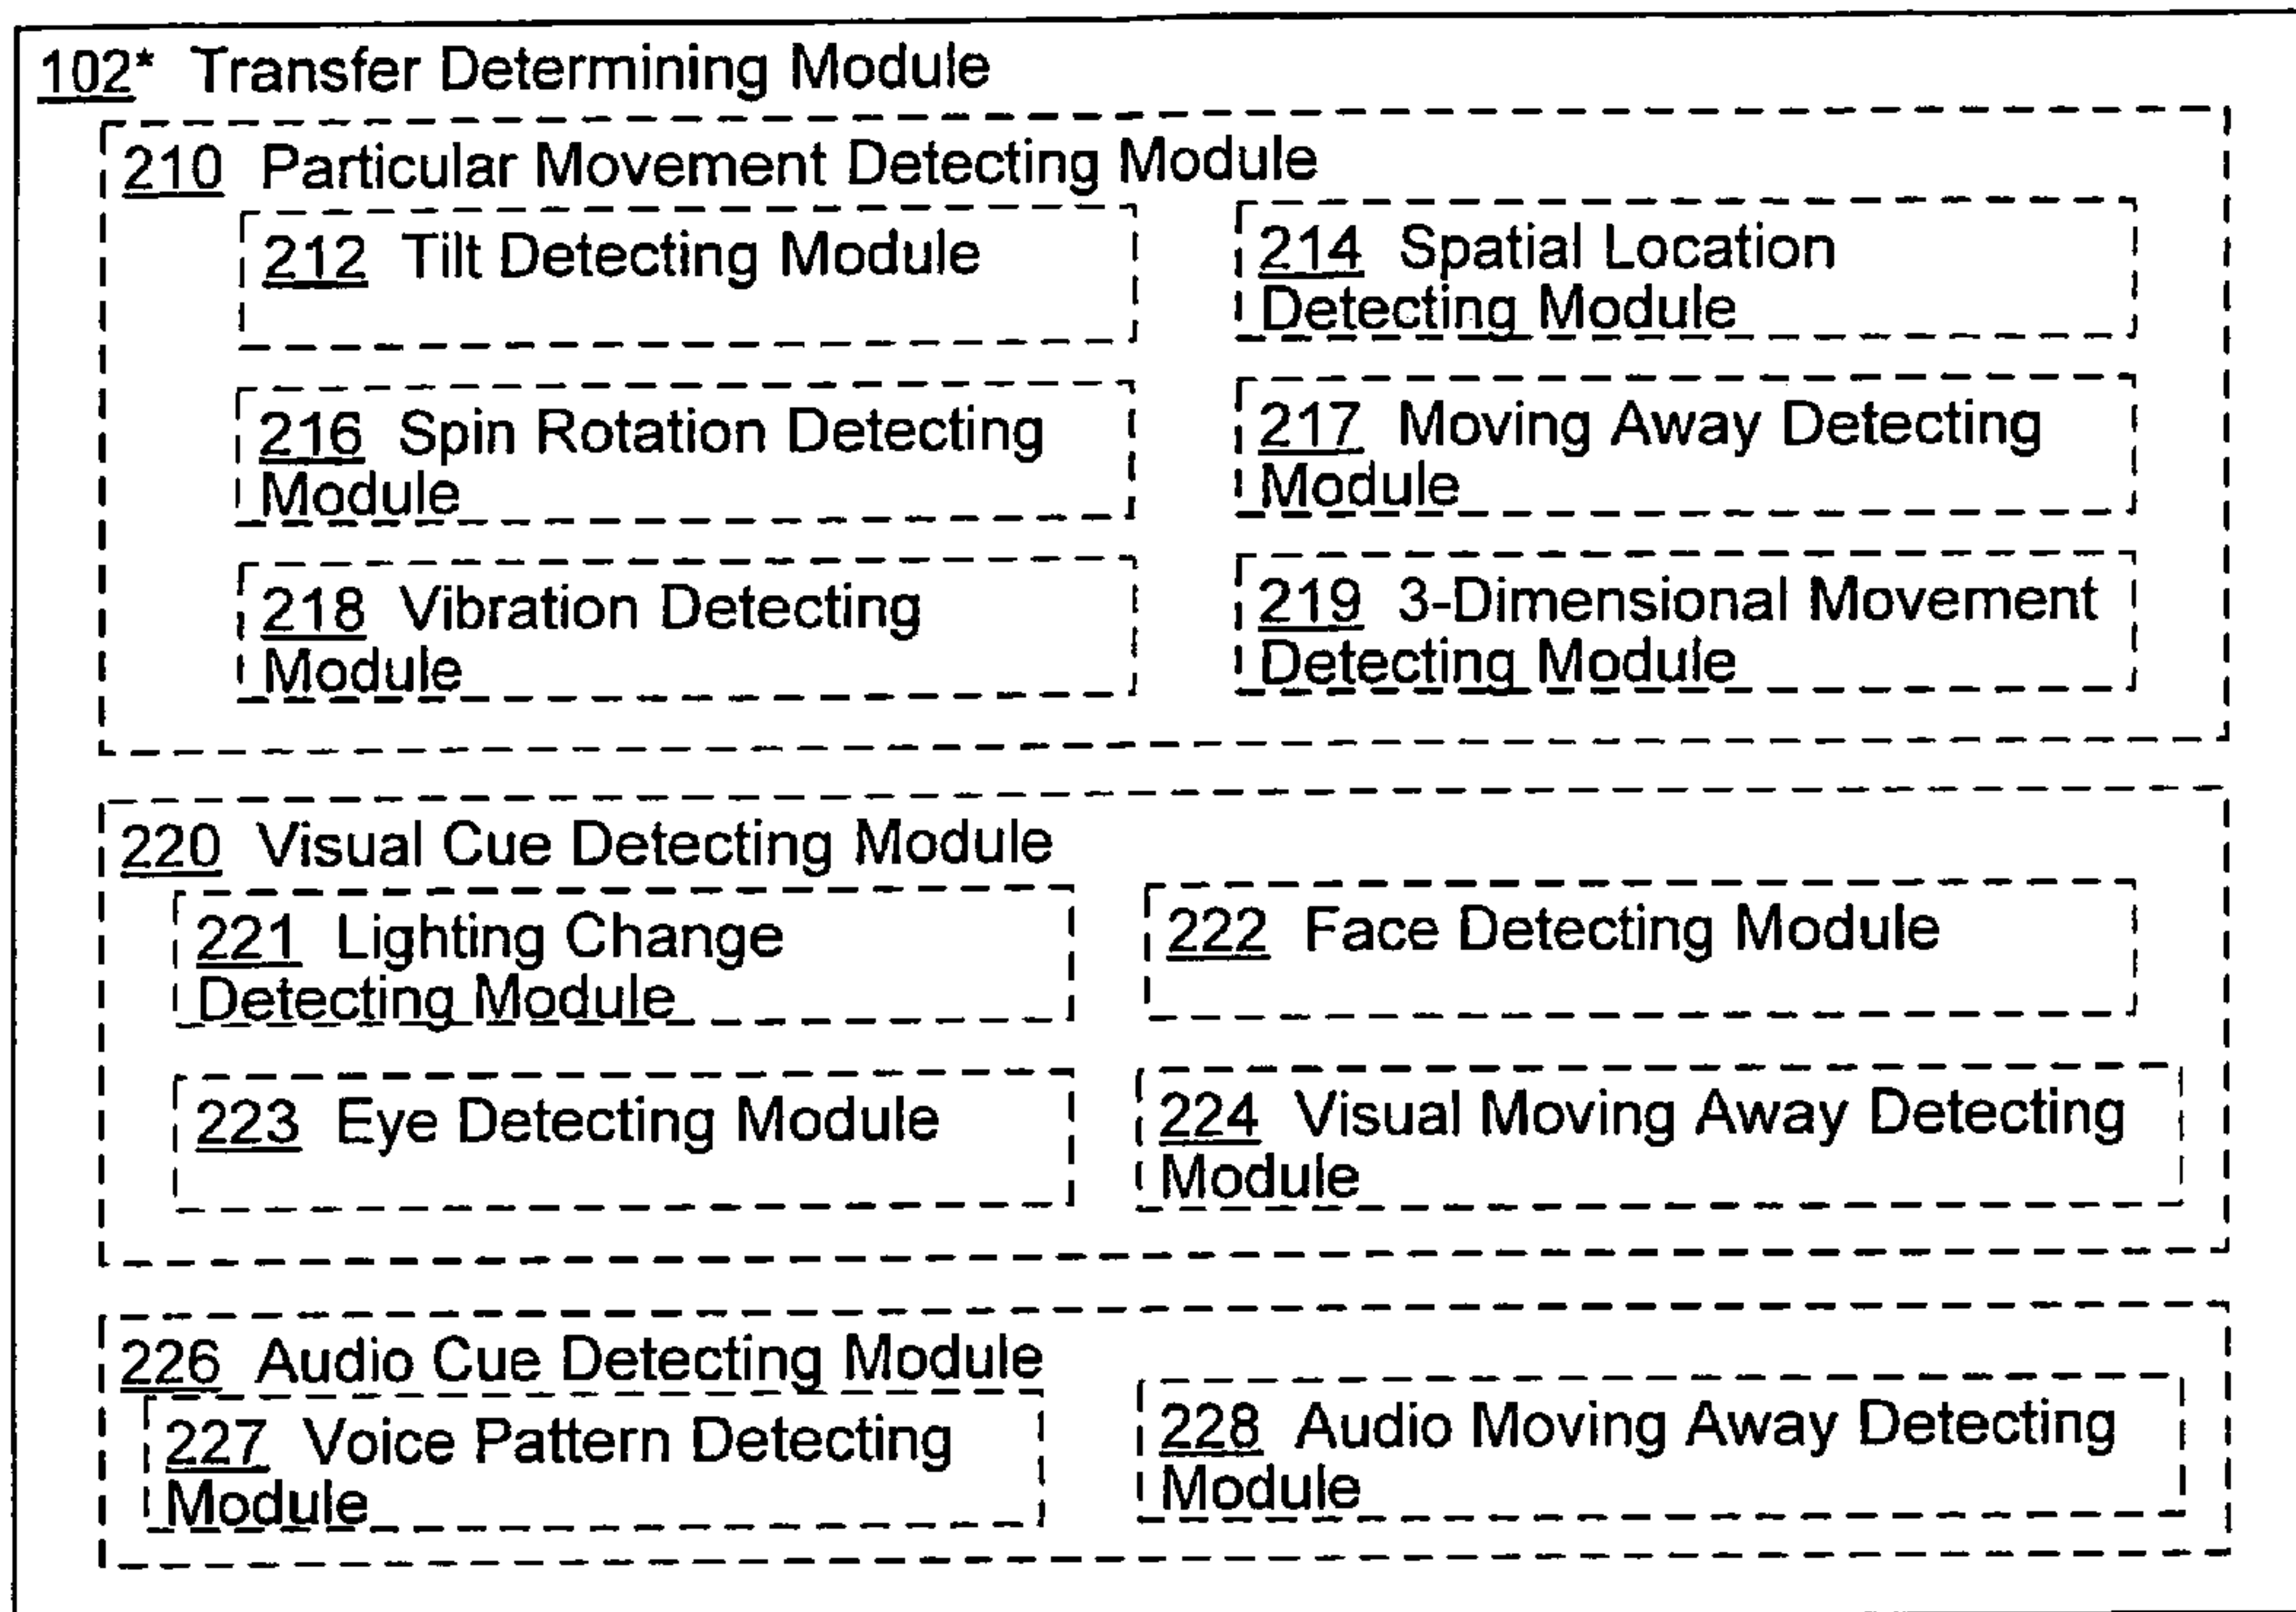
102* Transfer Determining Module

210 Particular Movement Detecting Module

212 Tilt Detecting Module

214 Spatial Location Detecting Module

216 Spin Rotation Detecting Module

217 Moving Away Detecting Module

218 Vibration Detecting Module

219 3-Dimensional Movement Detecting Module

220 Visual Cue Detecting Module

221 Lighting Change Detecting Module

222 Face Detecting Module

223 Eye Detecting Module

224 Visual Moving Away Detecting Module

226 Audio Cue Detecting Module

227 Voice Pattern Detecting Module

228 Audio Moving Away Detecting Module